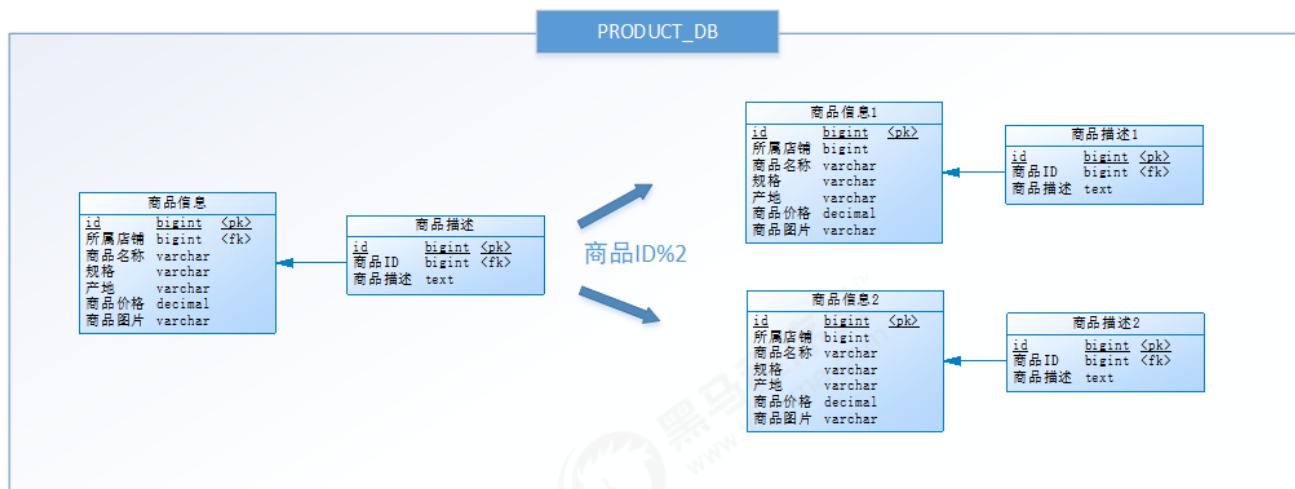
PRODUCT_DB

商品信息
| | | |
|---|---|---|
| id | bigint | <pk> |
| 所属店铺 | bigint | <fk> |
| 商品名称 | varchar | |
| 规格 | varchar | |
| 产地 | varchar | |
| 商品价格 | decimal | |
| 商品图片 | varchar | |

商品描述
| | | |
|---|---|---|
| id | bigint | <pk> |
| 商品ID | bigint | <fk> |
| 商品描述 | text | |

商品ID%2

商品信息1
| | | |
|---|---|---|
| id | bigint | <pk> |
| 所属店铺 | bigint | |
| 商品名称 | varchar | |
| 规格 | varchar | |
| 产地 | varchar | |
| 商品价格 | decimal | |
| 商品图片 | varchar | |

商品描述1
| | | |
|---|---|---|
| id | bigint | <pk> |
| 商品ID | bigint | <fk> |
| 商品描述 | text | |

商品信息2
| | | |
|---|---|---|
| id | bigint | <pk> |
| 所属店铺 | bigint | |
| 商品名称 | varchar | |
| 规格 | varchar | |
| 产地 | varchar | |
| 商品价格 | decimal | |
| 商品图片 | varchar | |

商品描述2
| | | |
|---|---|---|
| id | bigint | <pk> |
| 商品ID | bigint | <fk> |
| 商品描述 | text | |

黑马